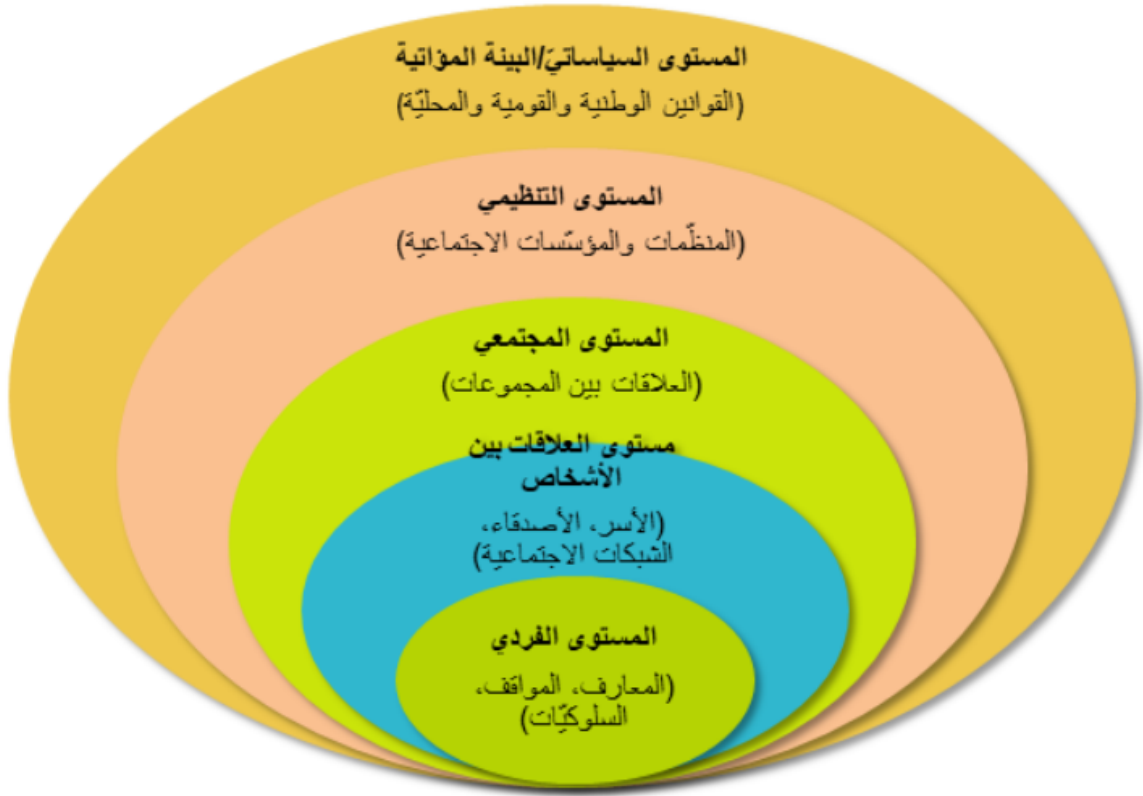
المستوى السياساتيّ/البيئة المؤاتية
(القوانين الوطنيّة والقوميّة والمحليّة)

المستوى التنظيمي
(المنظّمات والمؤسّسات الاجتماعيّة)

المستوى المجتمعي
(العلاقات بين المجموعات)

مستوى العلاقات بين الأشخاص
(الأسر، الأصدقاء، الشبكات الاجتماعيّة)

المستوى الفردي
(المعارف، المواقف، السلوكيّات)